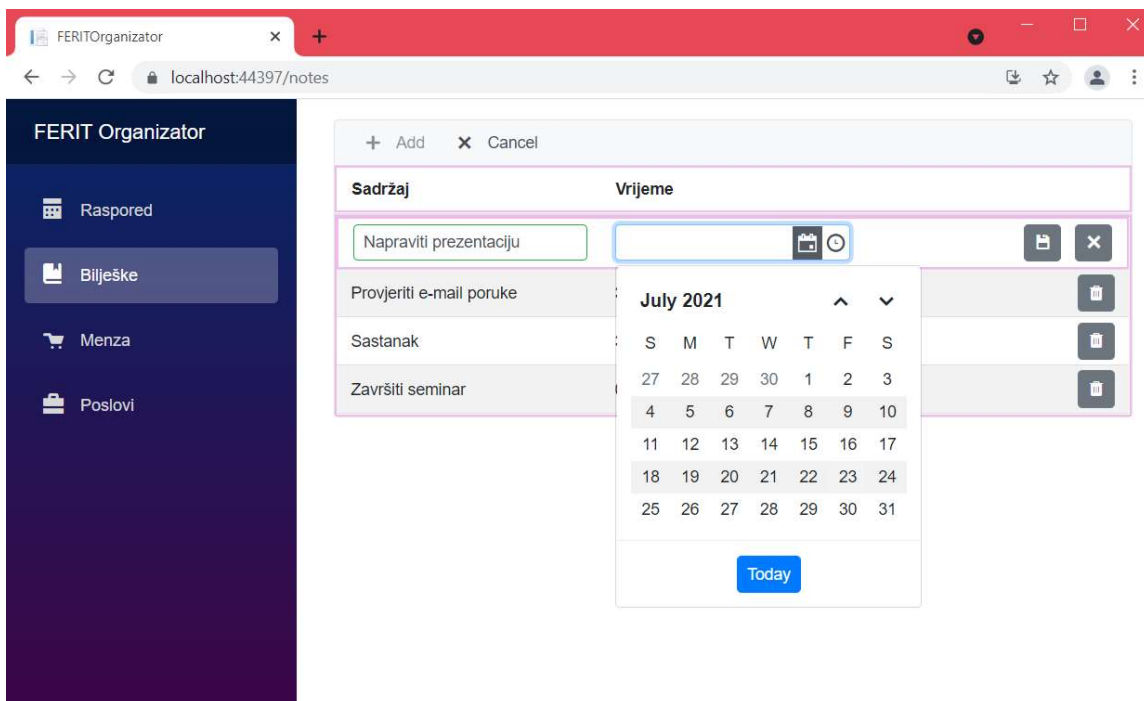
FERITOrganizator ×

localhost:44397/notes

FERIT Organizator

Raspored

Bilješke

Menza

Poslovi

+ Add × Cancel

| Sadržaj | Vrijeme |
|---|---|
| Napraviti prezentaciju | |
| Provjeriti e-mail poruke | |
| Sastanak | |
| Završiti seminar | |

July 2021

| S | M | T | W | T | F | S |
|---|---|---|---|---|---|---|
| 27 | 28 | 29 | 30 | 1 | 2 | 3 |
| 4 | 5 | 6 | 7 | 8 | 9 | 10 |
| 11 | 12 | 13 | 14 | 15 | 16 | 17 |
| 18 | 19 | 20 | 21 | 22 | 23 | 24 |
| 25 | 26 | 27 | 28 | 29 | 30 | 31 |

Today